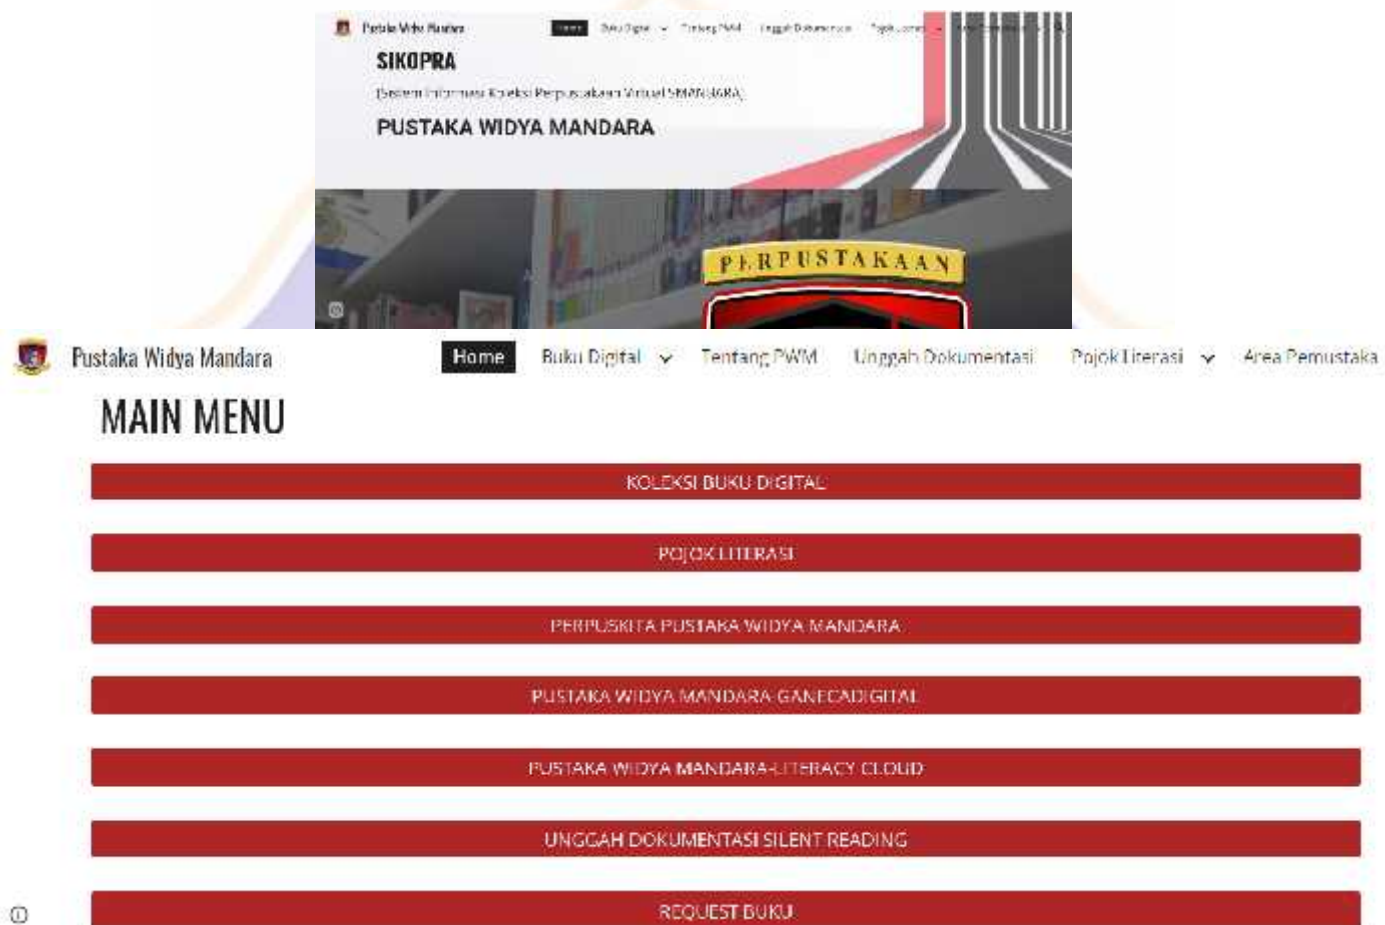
Pustaka Widya Mandara Home Buku Digital Tentang PWM Unggah Dokumentasi Pojok Literasi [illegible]

SIKOPRA

(Sistem Informasi Koleksi Perpustakaan Virtual SMANSARA)

PUSTAKA WIDYA MANDARA

PERPUSTAKAAN

Pustaka Widya Mandara

Home Buku Digital Tentang PWM Unggah Dokumentasi Pojok Literasi Area Pemustaka

MAIN MENU

KOLEKSI BUKU DIGITAL

POJOK LITERASI

PERPUSKITA PUSTAKA WIDYA MANDARA

PUSTAKA WIDYA MANDARA-GANECADIGITAL

PUSTAKA WIDYA MANDARA-LITERACY CLOUD

UNGGAH DOKUMENTASI SILENT READING

REQUEST BUKU